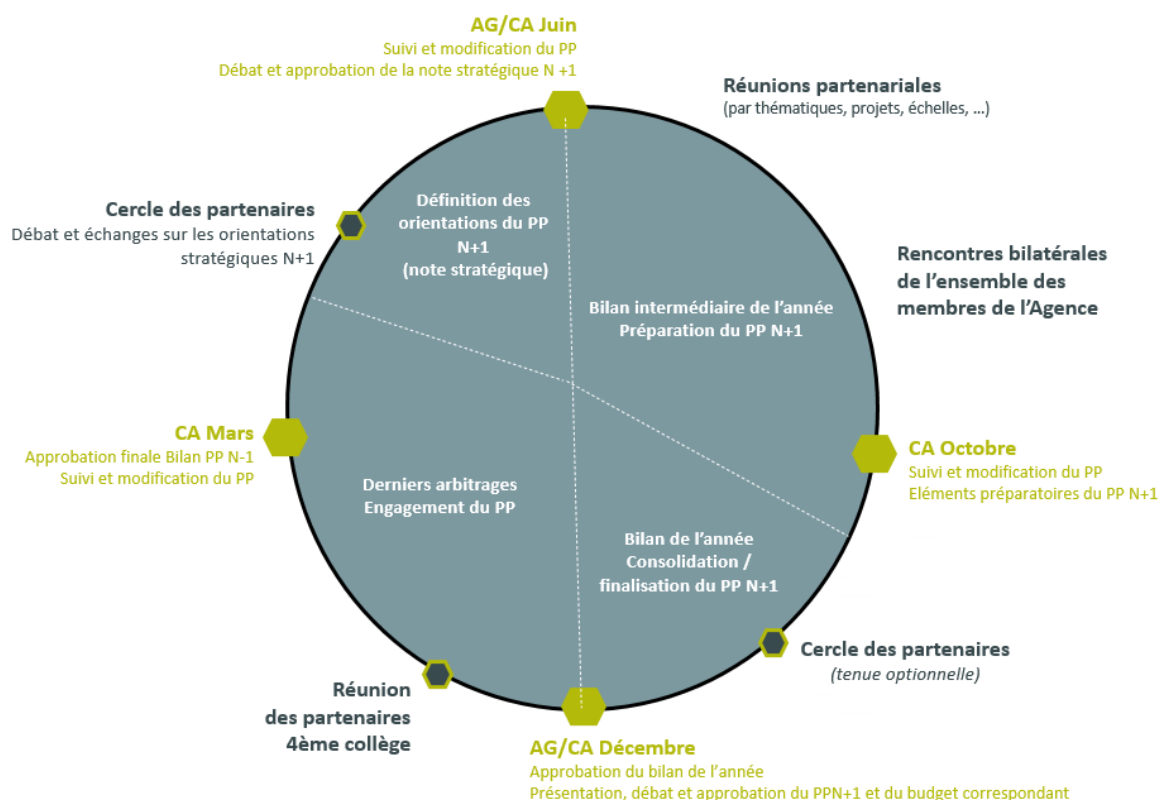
AG/CA Juin
Suivi et modification du PP
Débat et approbation de la note stratégique N +1

Réunions partenariales
(par thématiques, projets, échelles, ...)

Cercle des partenaires
Débat et échanges sur les orientations stratégiques N+1

Définition des orientations du PP N+1 (note stratégique)

Rencontres bilatérales de l'ensemble des membres de l'Agence

Bilan intermédiaire de l'année
Préparation du PP N+1

CA Mars
Approbation finale Bilan PP N-1
Suivi et modification du PP

Derniers arbitrages
Engagement du PP

CA Octobre
Suivi et modification du PP
Eléments préparatoires du PP N+1

Bilan de l'année
Consolidation / finalisation du PP N+1

Cercle des partenaires
(tenue optionnelle)

Réunion des partenaires 4ème collège

AG/CA Décembre
Approbation du bilan de l'année
Présentation, débat et approbation du PPN+1 et du budget correspondant